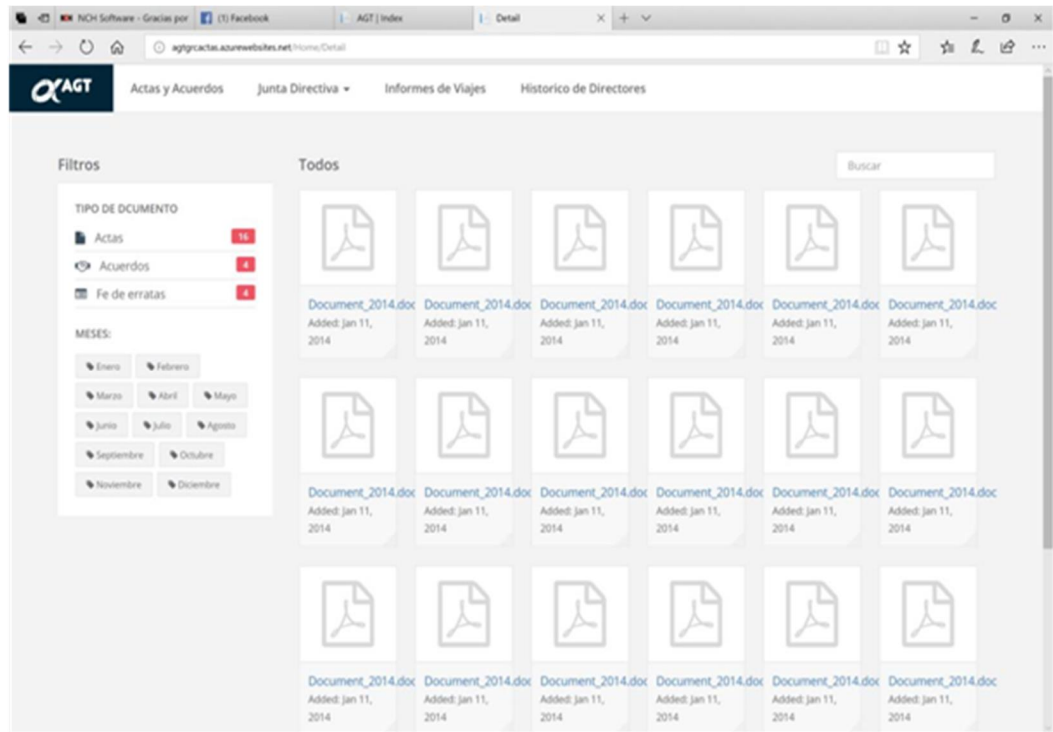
NCH Software - Gracias por | (1) Facebook | AGT | Index | Detail

agtgrcactas.azurewebsites.net/Home/Detail

AGT Actas y Acuerdos Junta Directiva Informes de Viajes Historico de Directores

Filtros

TIPO DE DCUMENTO

Actas 16

Acuerdos 4

Fe de erratas 4

MESES:

Enero Febrero Marzo Abril Mayo Junio Julio Agosto Septiembre Octubre Noviembre Diciembre

Todos

Buscar

Document_2014.doc
Added: Jan 11, 2014

Document_2014.doc
Added: Jan 11, 2014

Document_2014.doc
Added: Jan 11, 2014

Document_2014.doc
Added: Jan 11, 2014

Document_2014.doc
Added: Jan 11, 2014

Document_2014.doc
Added: Jan 11, 2014

Document_2014.doc
Added: Jan 11, 2014

Document_2014.doc
Added: Jan 11, 2014

Document_2014.doc
Added: Jan 11, 2014

Document_2014.doc
Added: Jan 11, 2014

Document_2014.doc
Added: Jan 11, 2014

Document_2014.doc
Added: Jan 11, 2014

Document_2014.doc
Added: Jan 11, 2014

Document_2014.doc
Added: Jan 11, 2014

Document_2014.doc
Added: Jan 11, 2014

Document_2014.doc
Added: Jan 11, 2014

Document_2014.doc
Added: Jan 11, 2014

Document_2014.doc
Added: Jan 11, 2014